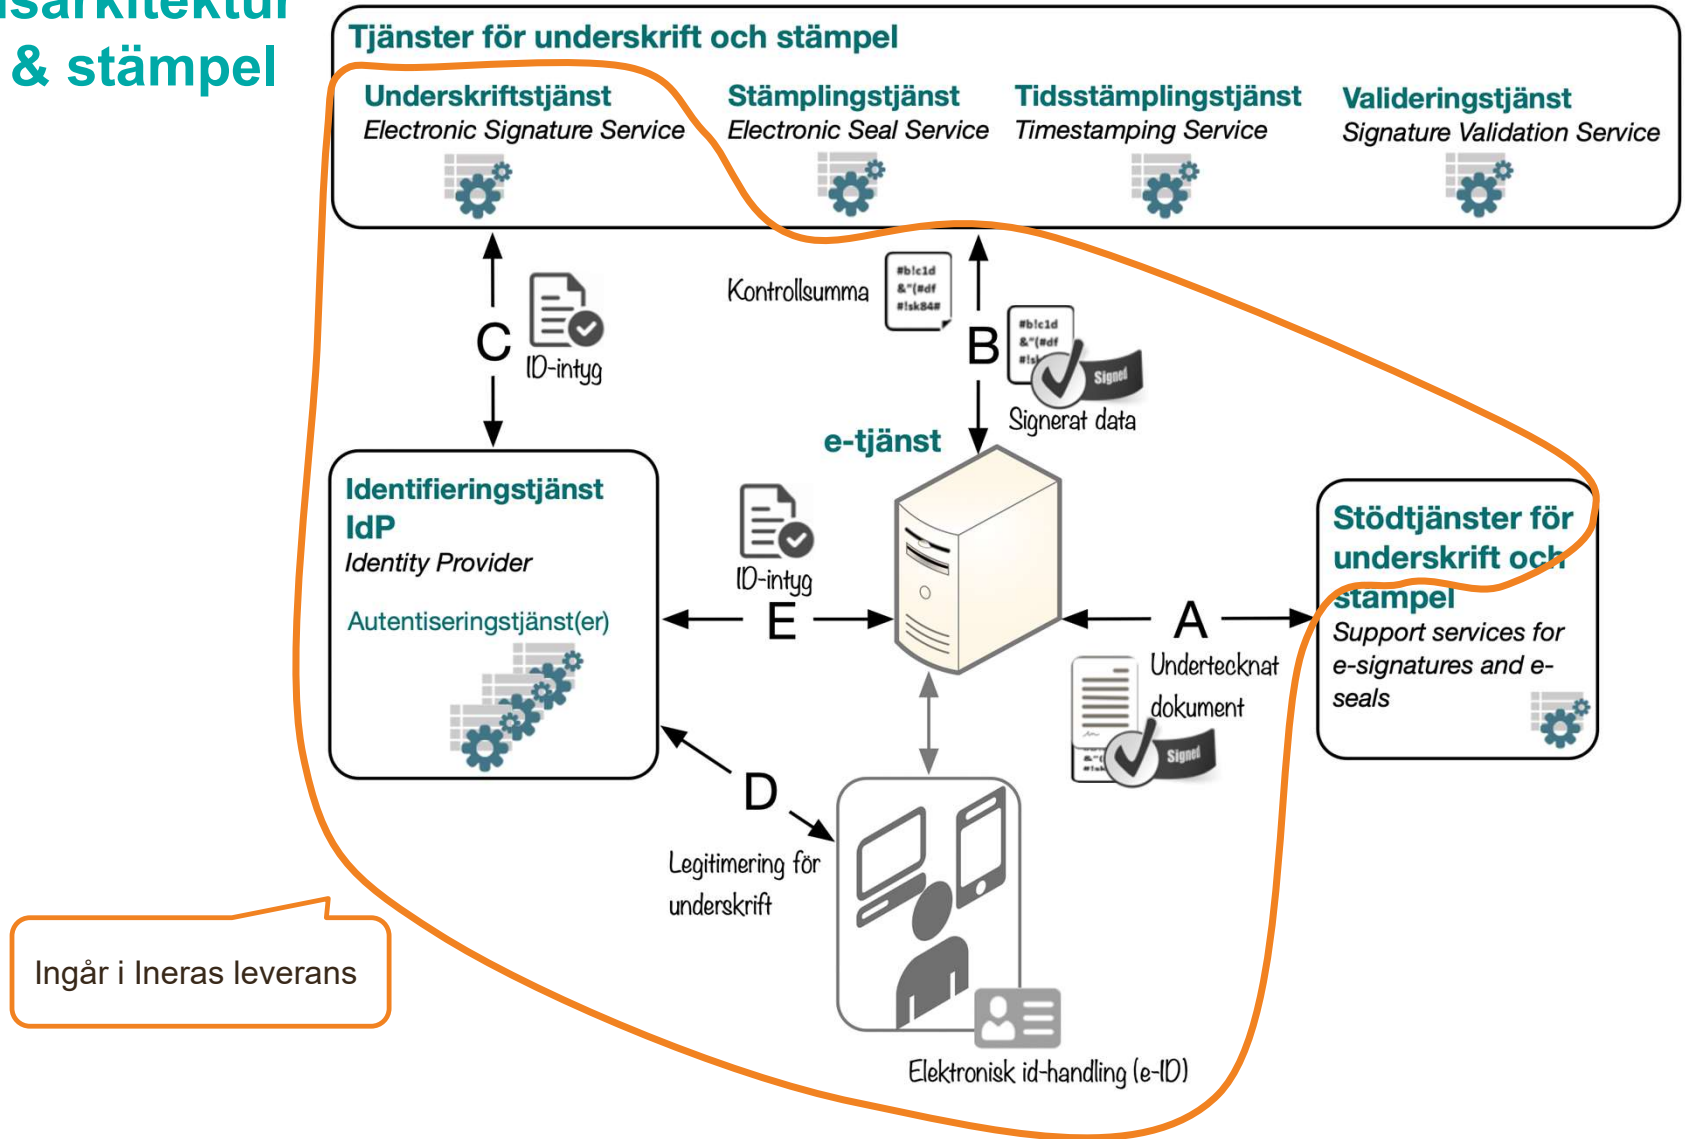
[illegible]sarkitektur
& stämpel

Tjänster för underskrift och stämpel

Underskriftstjänst
Electronic Signature Service

Stämplingstjänst
Electronic Seal Service

Tidsstämplingstjänst
Timestamping Service

Valideringstjänst
Signature Validation Service

C

ID-intyg

Kontrollsumma

#b!c1d
&"(#df
#!sk84#

B

#b!c1d
&"(#df
#!s

Signed

Signerat data

e-tjänst

Identifieringstjänst
IdP
Identity Provider

Autentiseringstjänst(er)

ID-intyg

E

A

Stödtjänster för underskrift och stämpel
Support services for e-signatures and e-seals

Undertecknat dokument

Signed

D

Legitimering för underskrift

Ingår i Ineras leverans

Elektronisk id-handling (e-ID)